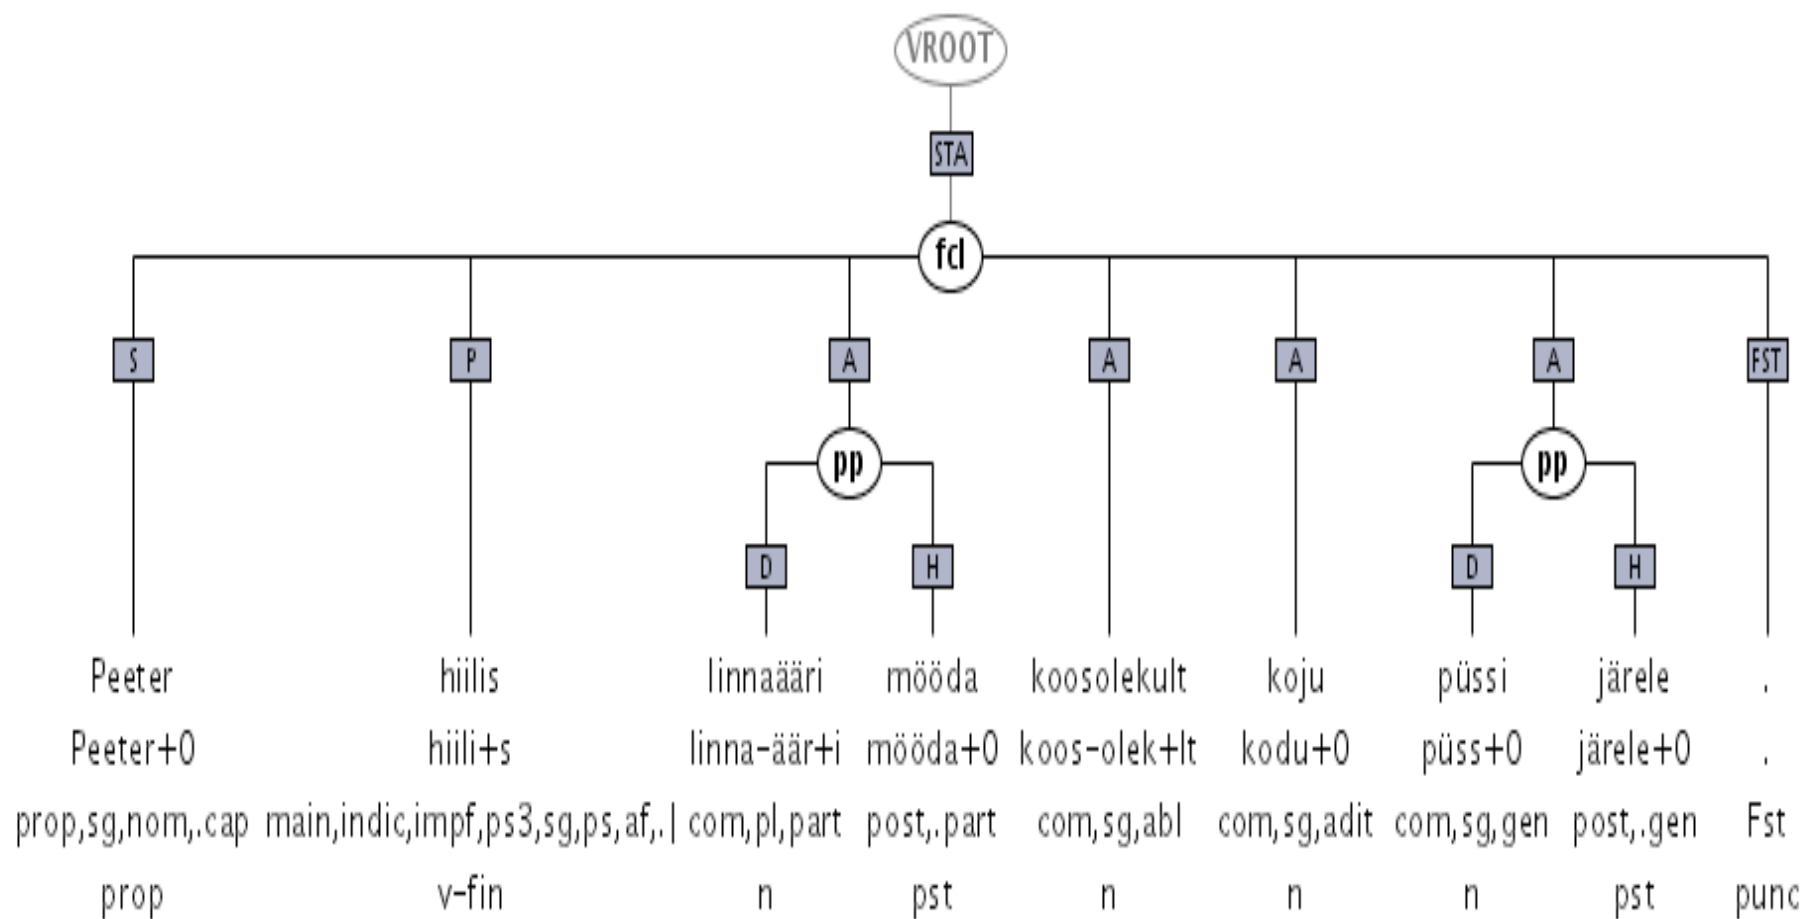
VROOT

STA

fcl

S P A A A A FST

pp pp

D H D H

| Peeter | hiilis | linnaääri | mööda | koosolekult | koju | püssi | järele | . |
|---|---|---|---|---|---|---|---|---|
| Peeter+0 | hiili+s | linna-äär+i | mööda+0 | koos-olek+lt | kodu+0 | püss+0 | järele+0 | . |
| prop,sg,nom,.cap | main,indic,impf,ps3,sg,ps,af,.\| | com,pl,part | post,.part | com,sg,abl | com,sg,adit | com,sg,gen | post,.gen | Fst |
| prop | v-fin | n | pst | n | n | n | pst | punc |